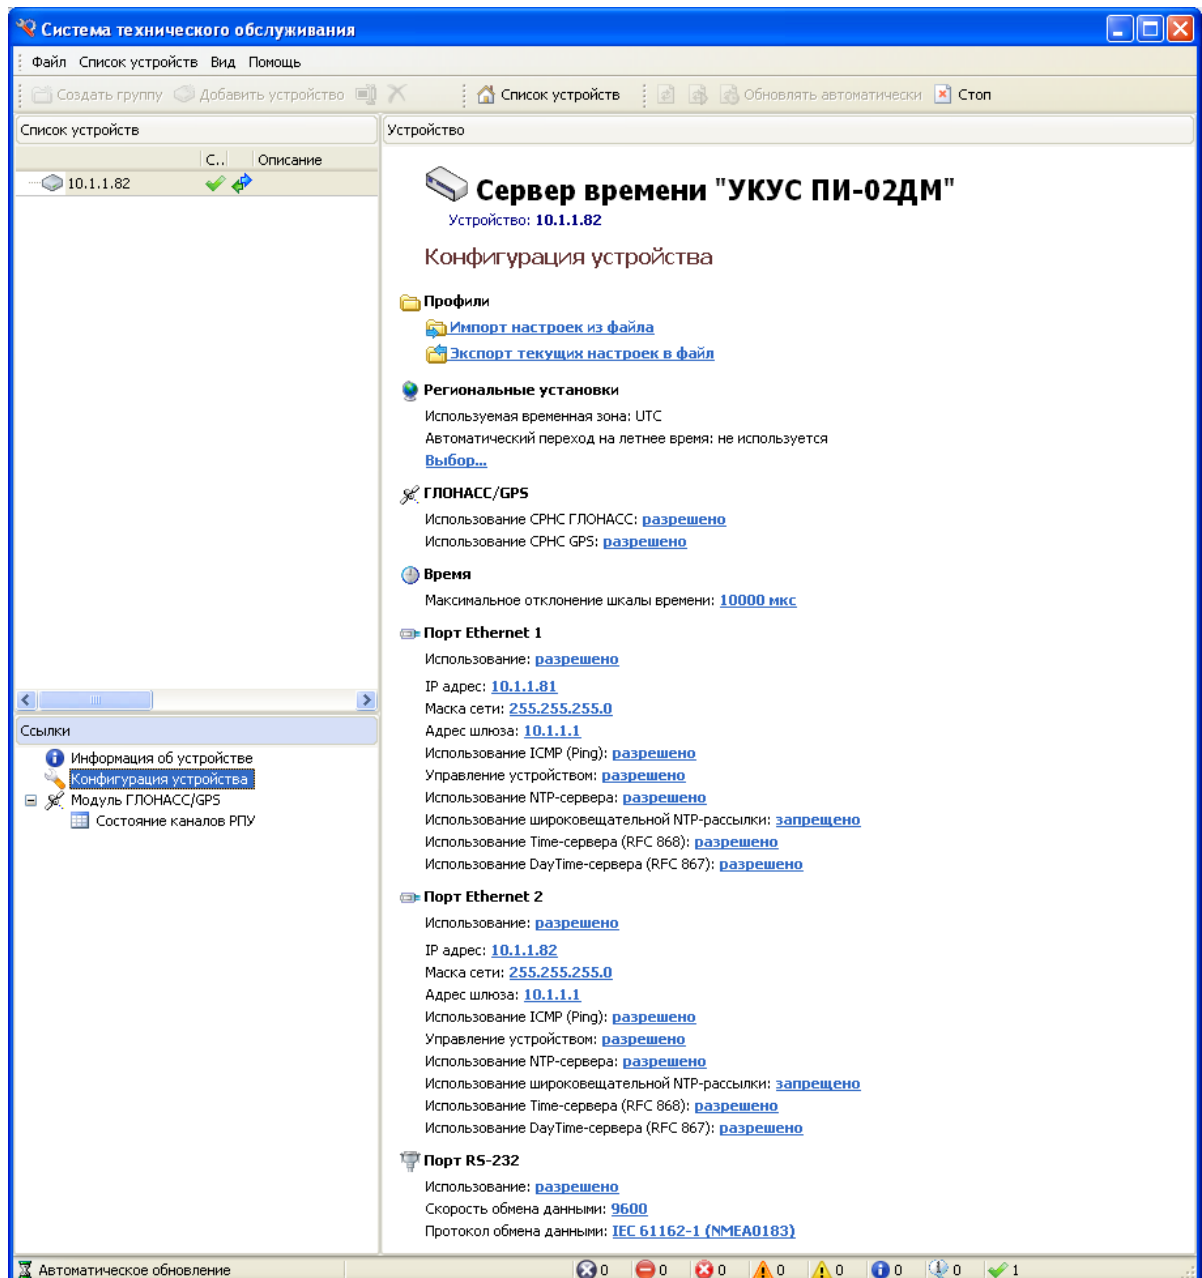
Система технического обслуживания

Файл Список устройств Вид Помощь

Создать группу Добавить устройство Список устройств Обновлять автоматически Стоп

Список устройств

| С.. | Описание |
|---|---|
| 10.1.1.82 | |

Ссылки

Информация об устройстве
Конфигурация устройства
Модуль ГЛОНАСС/GPS
Состояние каналов РПУ

Устройство

Сервер времени "УКУС ПИ-02ДМ"

Устройство: 10.1.1.82

Конфигурация устройства

Профили
Импорт настроек из файла
Экспорт текущих настроек в файл

Региональные установки
Используемая временная зона: UTC
Автоматический переход на летнее время: не используется
Выбор...

ГЛОНАСС/GPS
Использование СРНС ГЛОНАСС: разрешено
Использование СРНС GPS: разрешено

Время
Максимальное отклонение шкалы времени: 10000 мкс

Порт Ethernet 1
Использование: разрешено
IP адрес: 10.1.1.81
Маска сети: 255.255.255.0
Адрес шлюза: 10.1.1.1
Использование ICMP (Ping): разрешено
Управление устройством: разрешено
Использование NTP-сервера: разрешено
Использование широковещательной NTP-рассылки: запрещено
Использование Time-сервера (RFC 868): разрешено
Использование DayTime-сервера (RFC 867): разрешено

Порт Ethernet 2
Использование: разрешено
IP адрес: 10.1.1.82
Маска сети: 255.255.255.0
Адрес шлюза: 10.1.1.1
Использование ICMP (Ping): разрешено
Управление устройством: разрешено
Использование NTP-сервера: разрешено
Использование широковещательной NTP-рассылки: запрещено
Использование Time-сервера (RFC 868): разрешено
Использование DayTime-сервера (RFC 867): разрешено

Порт RS-232
Использование: разрешено
Скорость обмена данными: 9600
Протокол обмена данными: IEC 61162-1 (NMEA0183)

Автоматическое обновление 0 0 0 0 0 0 0 1